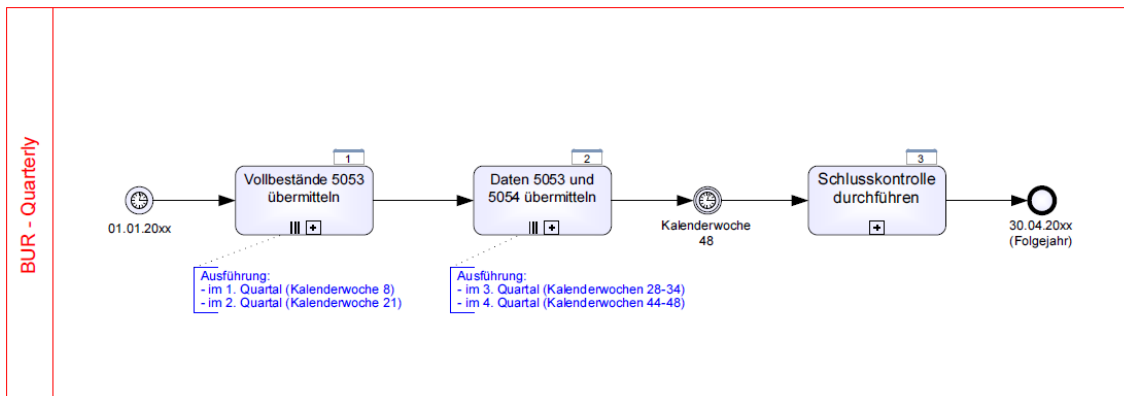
BUR - Quarterly

01.01.20xx

1
Vollbestände 5053 übermitteln

Ausführung:
- im 1. Quartal (Kalenderwoche 8)
- im 2. Quartal (Kalenderwoche 21)

2
Daten 5053 und 5054 übermitteln

Ausführung:
- im 3. Quartal (Kalenderwochen 28-34)
- im 4. Quartal (Kalenderwochen 44-48)

Kalenderwoche 48

3
Schlusskontrolle durchführen

30.04.20xx (Folgejahr)